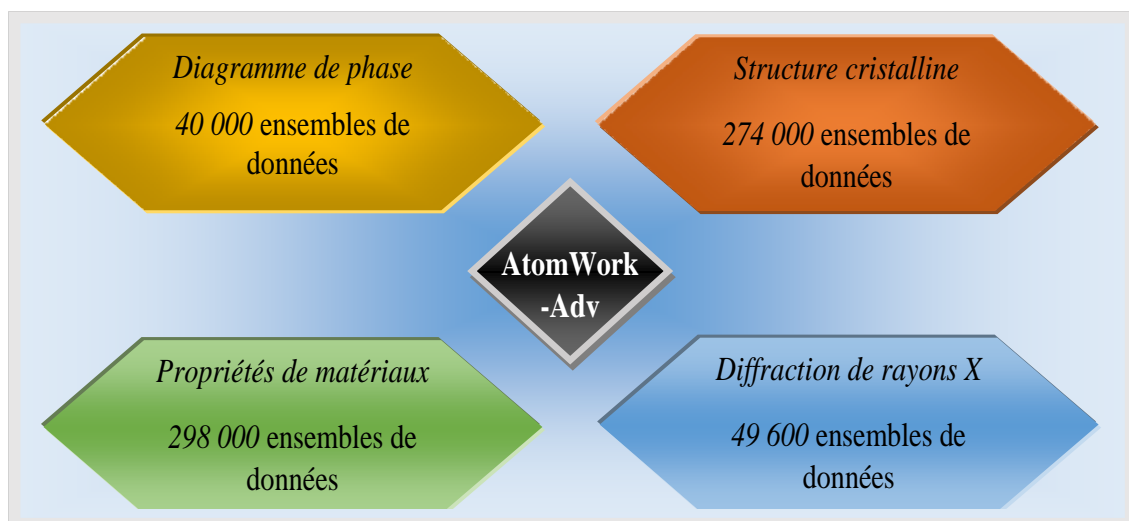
Diagramme de phase

40 000 ensembles de données

Structure cristalline

274 000 ensembles de données

AtomWork -Adv

Propriétés de matériaux

298 000 ensembles de données

Diffraction de rayons X

49 600 ensembles de données